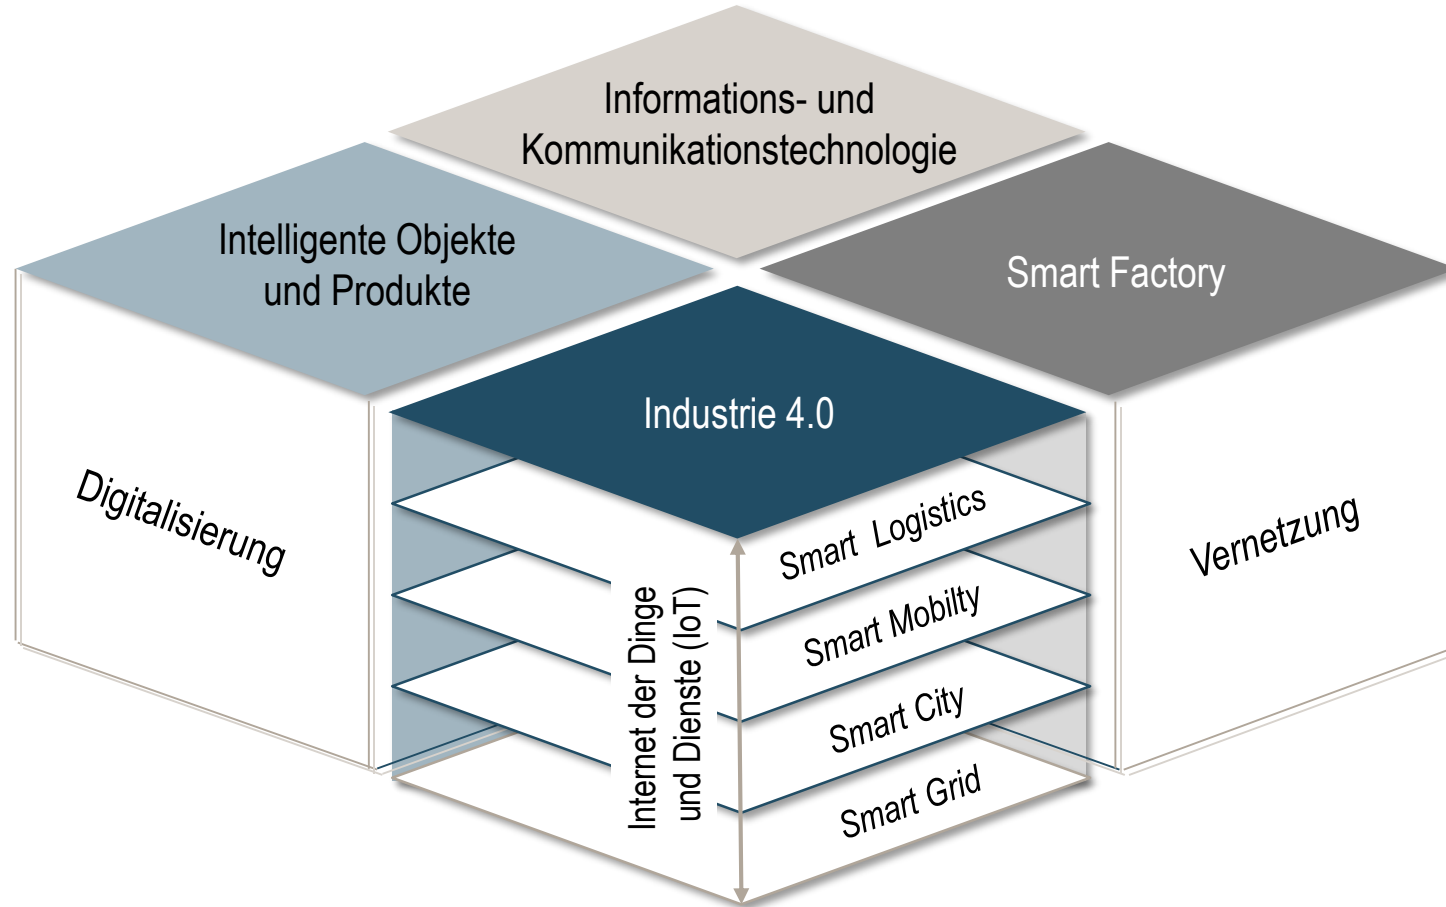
Informations- und Kommunikationstechnologie

Intelligente Objekte und Produkte

Smart Factory

Industrie 4.0

Digitalisierung

Vernetzung

Smart Logistics

Smart Mobilty

Smart City

Smart Grid

Internet der Dinge und Dienste (IoT)